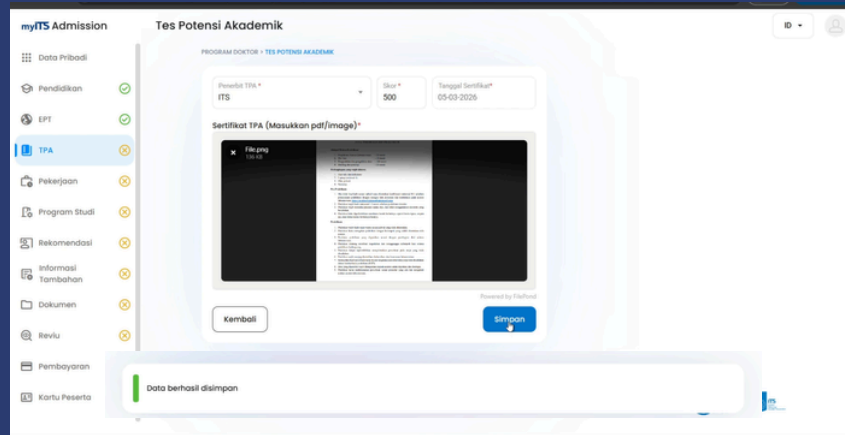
myITS Admission

Tes Potensi Akademik

ID

Data Pribadi

Pendidikan

EPT

TPA

Pekerjaan

Program Studi

Rekomendasi

Informasi Tambahan

Dokumen

Reviu

Pembayaran

Kartu Peserta

PROGRAM DOKTOR > TES POTENSI AKADEMIK

Penerbit TPA *
ITS

Skor *
500

Tanggal Sertifikat*
05-03-2026

Sertifikat TPA (Masukkan pdf/image)*

File.png
136 KB

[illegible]

Powered by FilePond

Kembali

Simpan

Data berhasil disimpan